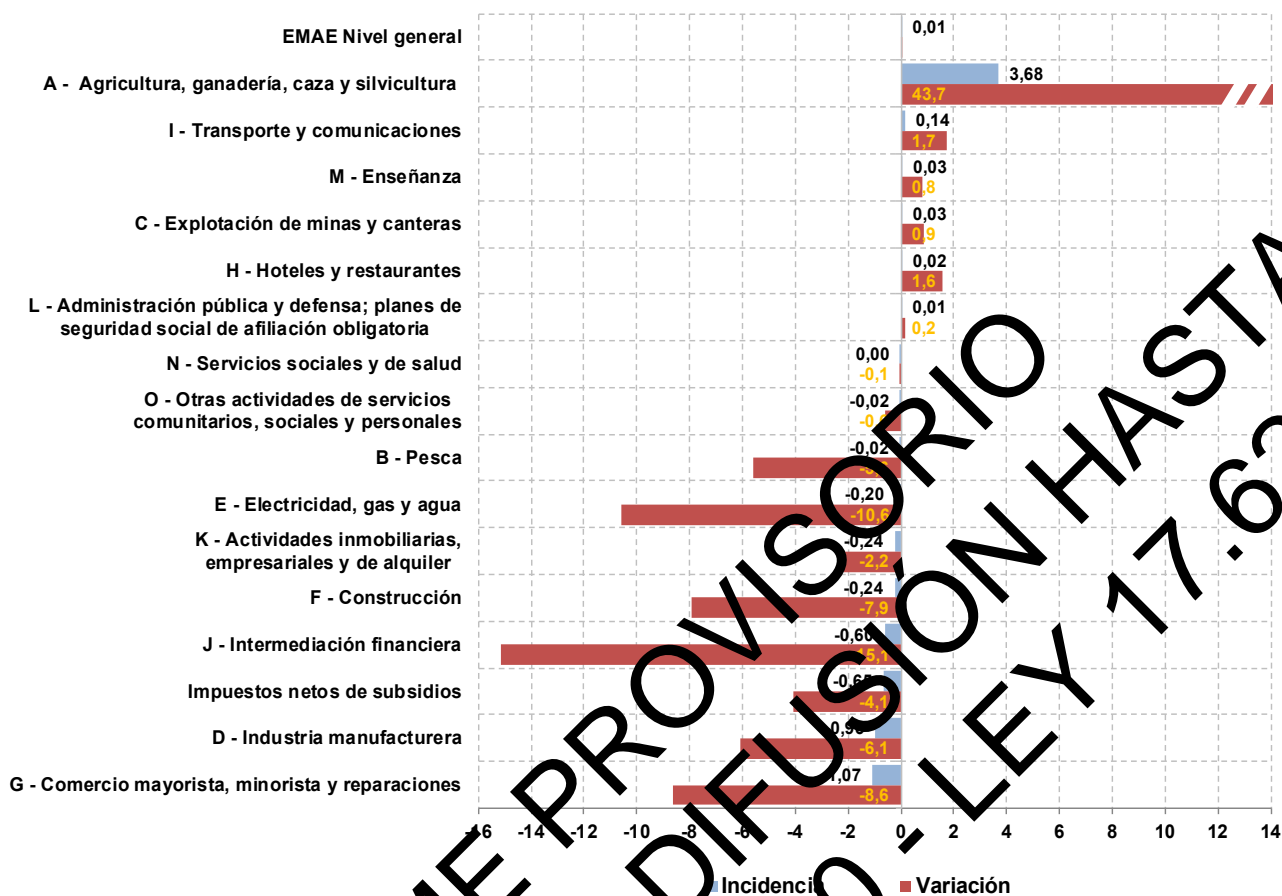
EMAE Nivel general
A - Agricultura, ganadería, caza y silvicultura
I - Transporte y comunicaciones
M - Enseñanza
C - Explotación de minas y canteras
H - Hoteles y restaurantes
L - Administración pública y defensa; planes de seguridad social de afiliación obligatoria
N - Servicios sociales y de salud
O - Otras actividades de servicios comunitarios, sociales y personales
B - Pesca
E - Electricidad, gas y agua
K - Actividades inmobiliarias, empresariales y de alquiler
F - Construcción
J - Intermediación financiera
Impuestos netos de subsidios
D - Industria manufacturera
G - Comercio mayorista, minorista y reparaciones

0,01
3,68
43,7
0,14
1,7
0,03
0,8
0,03
0,9
0,02
1,6
0,01
0,2
0,00
-0,1
-0,02
-0,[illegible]
-0,02
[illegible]
-0,20
-10,6
-0,24
-2,2
-0,24
-7,9
-0,60
-15,1
-0,65
-4,1
-0,9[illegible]
-6,1
-1,07
-8,6

-16 -14 -12 -10 -8 -6 -4 -2 0 2 4 6 8 10 12 14

Incidencia
Variación

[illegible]E PROVISORIO
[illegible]E DIFUSIÓN HASTA
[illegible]0 - LEY 17.62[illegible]